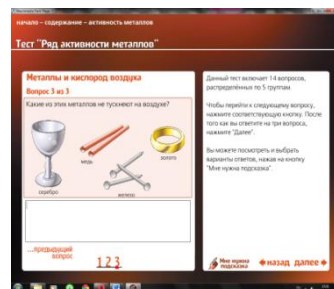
начало – содержание – активность металлов

Тест "Ряд активности металлов"

Металлы и кислород воздуха

Вопрос 3 из 3

Какие из этих металлов не тускнеют на воздухе?

медь

золото

серебро

железо

...предыдущий вопрос

1 2 3

Данный тест включает 14 вопросов, распределённых по 5 группам.

Чтобы перейти к следующему вопросу, нажмите соответствующую кнопку. После того как вы ответите на три вопроса, нажмите "Далее".

Вы можете посмотреть и выбрать варианты ответов, нажав на кнопку "Мне нужна подсказка"

Мне нужна подсказка

назад

далее